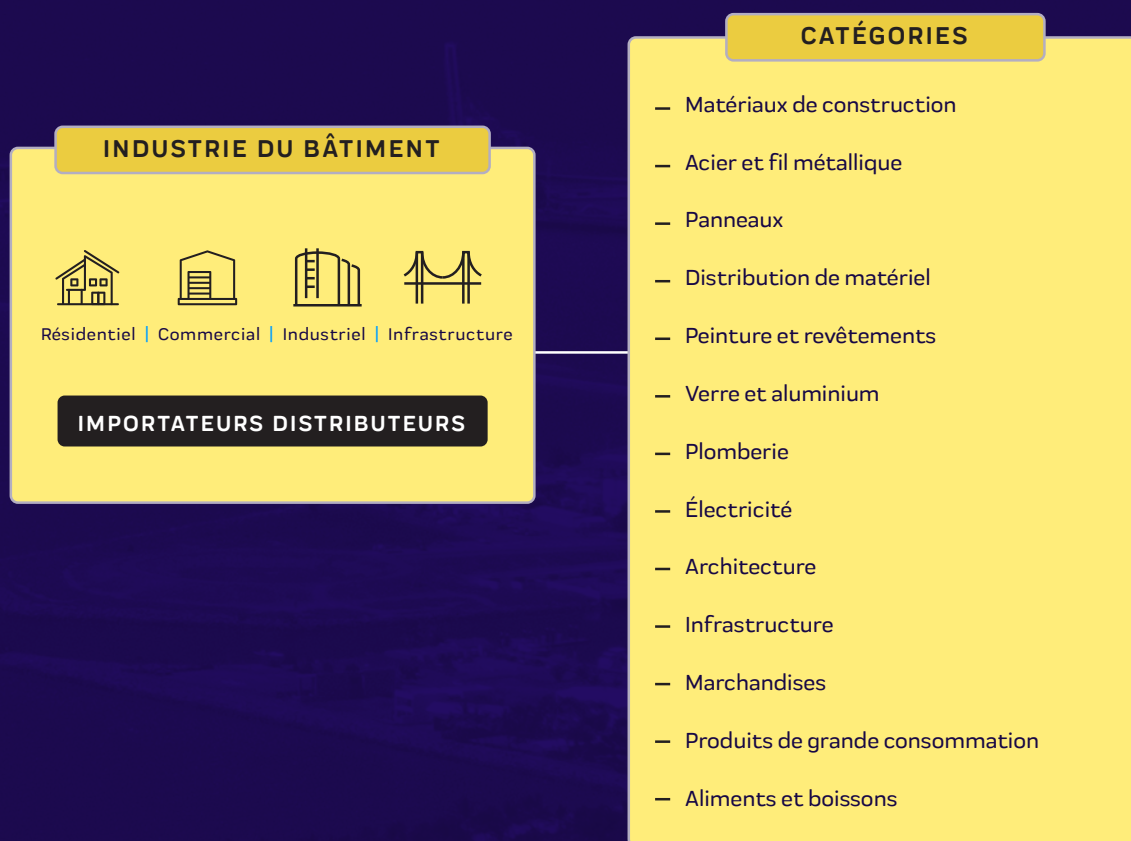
INDUSTRIE DU BÂTIMENT

Résidentiel | Commercial | Industriel | Infrastructure

IMPORTATEURS DISTRIBUTEURS

CATÉGORIES

– Matériaux de construction
– Acier et fil métallique
– Panneaux
– Distribution de matériel
– Peinture et revêtements
– Verre et aluminium
– Plomberie
– Électricité
– Architecture
– Infrastructure
– Marchandises
– Produits de grande consommation
– Aliments et boissons